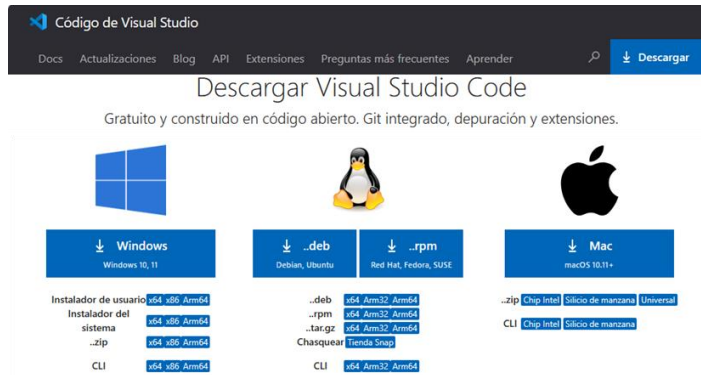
Código de Visual Studio

Docs Actualizaciones Blog API Extensiones Preguntas más frecuentes Aprender

Descargar

Descargar Visual Studio Code

Gratuito y construido en código abierto. Git integrado, depuración y extensiones.

Windows
Windows 10, 11

..deb
Debian, Ubuntu

..rpm
Red Hat, Fedora, SUSE

Mac
macOS 10.11+

Instalador de usuario x64 x86 Arm64
Instalador del sistema x64 x86 Arm64
..zip x64 x86 Arm64
CLI x64 x86 Arm64

..deb x64 Arm32 Arm64
..rpm x64 Arm32 Arm64
..tar.gz x64 Arm32 Arm64
Chasquear Tienda Snap
CLI x64 Arm32 Arm64

..zip Chip Intel Silicio de manzana Universal
CLI Chip Intel Silicio de manzana